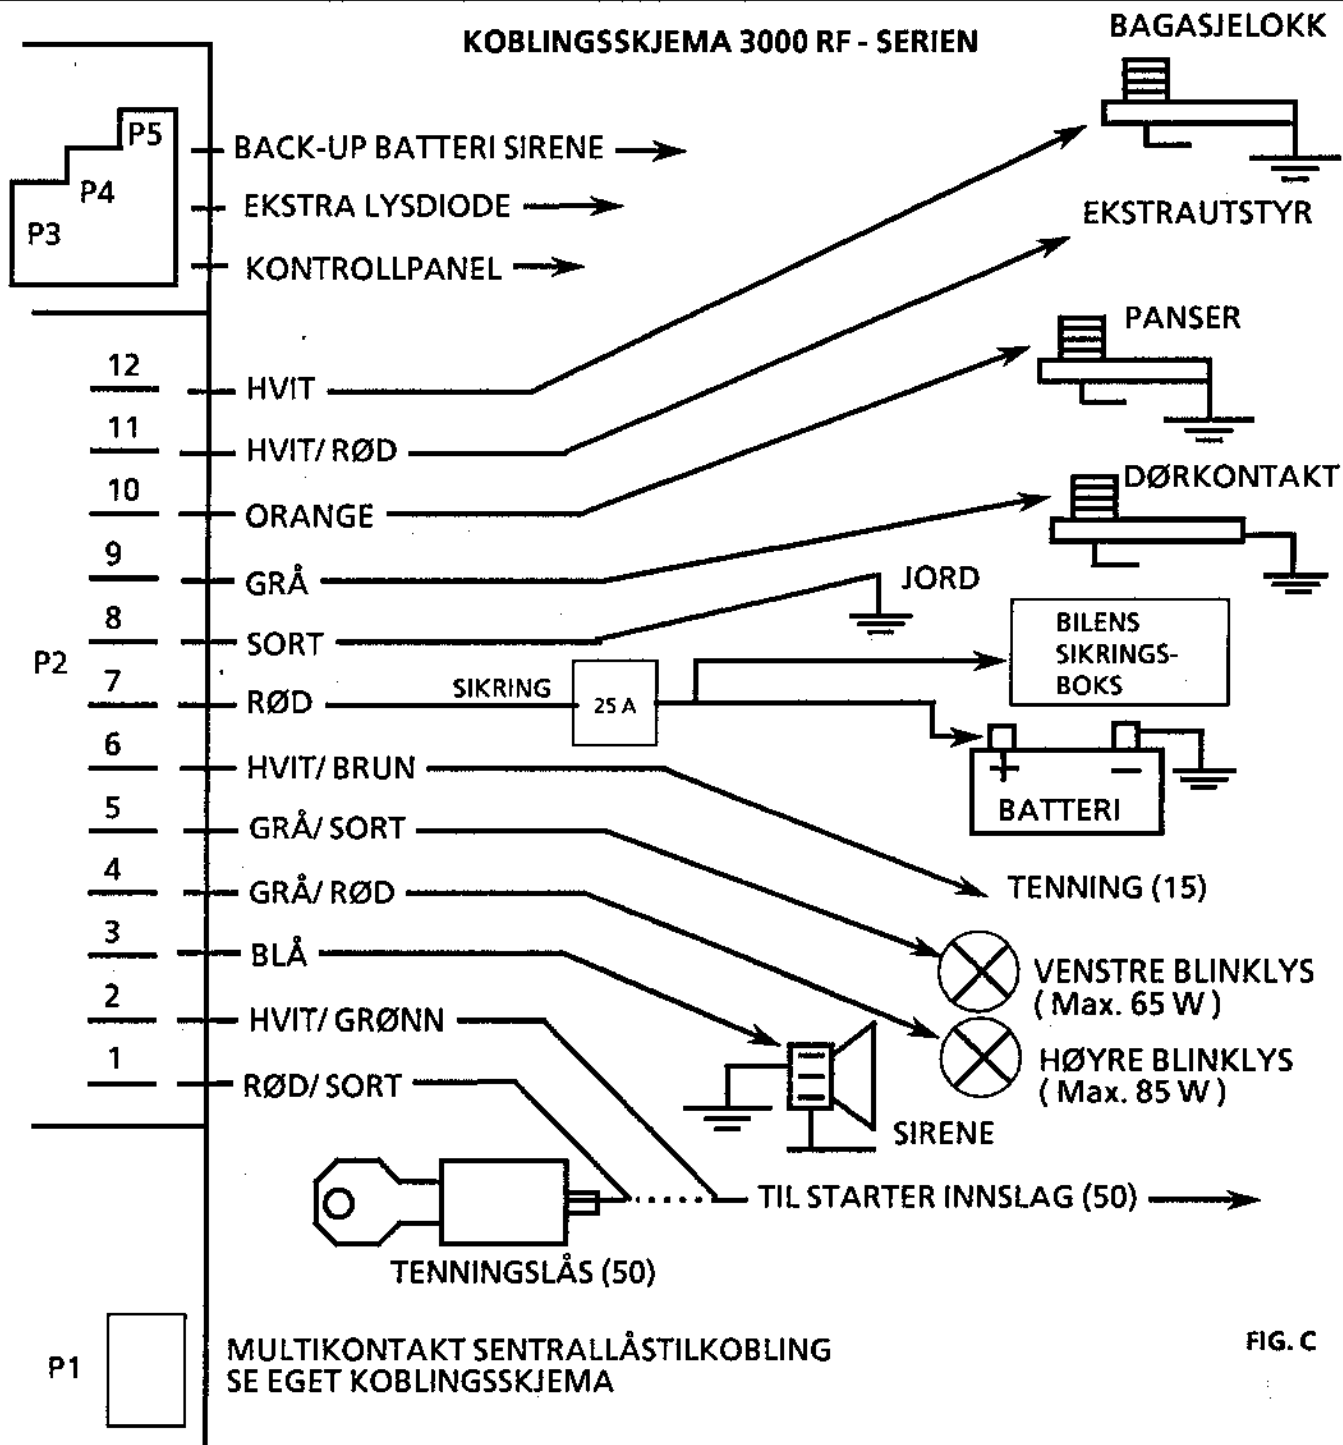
KOBLINGSSKJEMA 3000 RF - SERIEN

BAGASJELOKK

P5
P4
P3

BACK-UP BATTERI SIRENE
EKSTRA LYSDIODE
KONTROLLPANEL

EKSTRAUTSTYR

PANSER

DØRKONTAKT

12 HVIT
11 HVIT/ RØD
10 ORANGE
9 GRÅ
8 SORT
7 RØD
6 HVIT/ BRUN
5 GRÅ/ SORT
4 GRÅ/ RØD
3 BLÅ
2 HVIT/ GRØNN
1 RØD/ SORT

P2

JORD

SIKRING
25 A

BILENS SIKRINGS-BOKS

+ −
BATTERI

TENNING (15)

VENSTRE BLINKLYS
( Max. 65 W )

HØYRE BLINKLYS
( Max. 85 W )

SIRENE

TIL STARTER INNSLAG (50)

TENNINGSLÅS (50)

P1

MULTIKONTAKT SENTRALLÅSTILKOBLING
SE EGET KOBLINGSSKJEMA

FIG. C